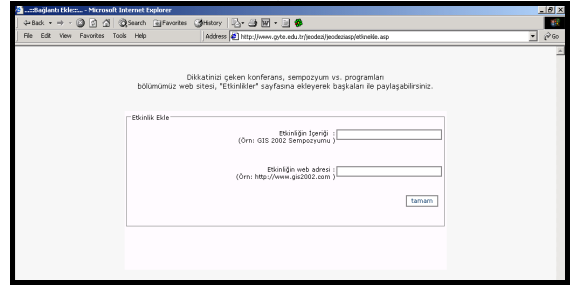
..::Bağlantı Ekle::.. - Microsoft Internet Explorer

File Edit View Favorites Tools Help

Back Search Favorites History

Address http://www.gyte.edu.tr/jeodezi/jeodeziasp/etkinlekle.asp

Go

Dikkatinizi çeken konferans, sempozyum vs. programları bölümümüz web sitesi, "Etkinlikler" sayfasına ekleyerek başkaları ile paylaşabilirsiniz.

Etkinlik Ekle

Etkinliğin İçeriği : (Örn: GIS 2002 Sempozyumu )

Etkinliğin web adresi : (Örn: http://www.gis2002.com )

tamam